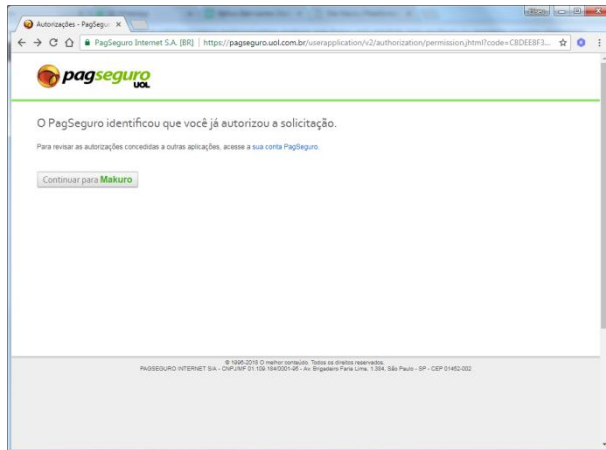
Autorizações - PagSegu ×

PagSeguro Internet S.A. [BR] | https://pagseguro.uol.com.br/userapplication/v2/authorization/permission.jhtml?code=C8DEE8F3...

pagseguro UOL

O PagSeguro identificou que você já autorizou a solicitação.

Para revisar as autorizações concedidas a outras aplicações, acesse a sua conta PagSeguro.

Continuar para Makuro

© 1996-2018 O melhor conteúdo. Todos os direitos reservados.
PAGSEGURO INTERNET S/A - CNPJ/MF 01.109.184/0001-95 - Av. Brigadeiro Faria Lima, 1.384, São Paulo - SP - CEP 01452-002